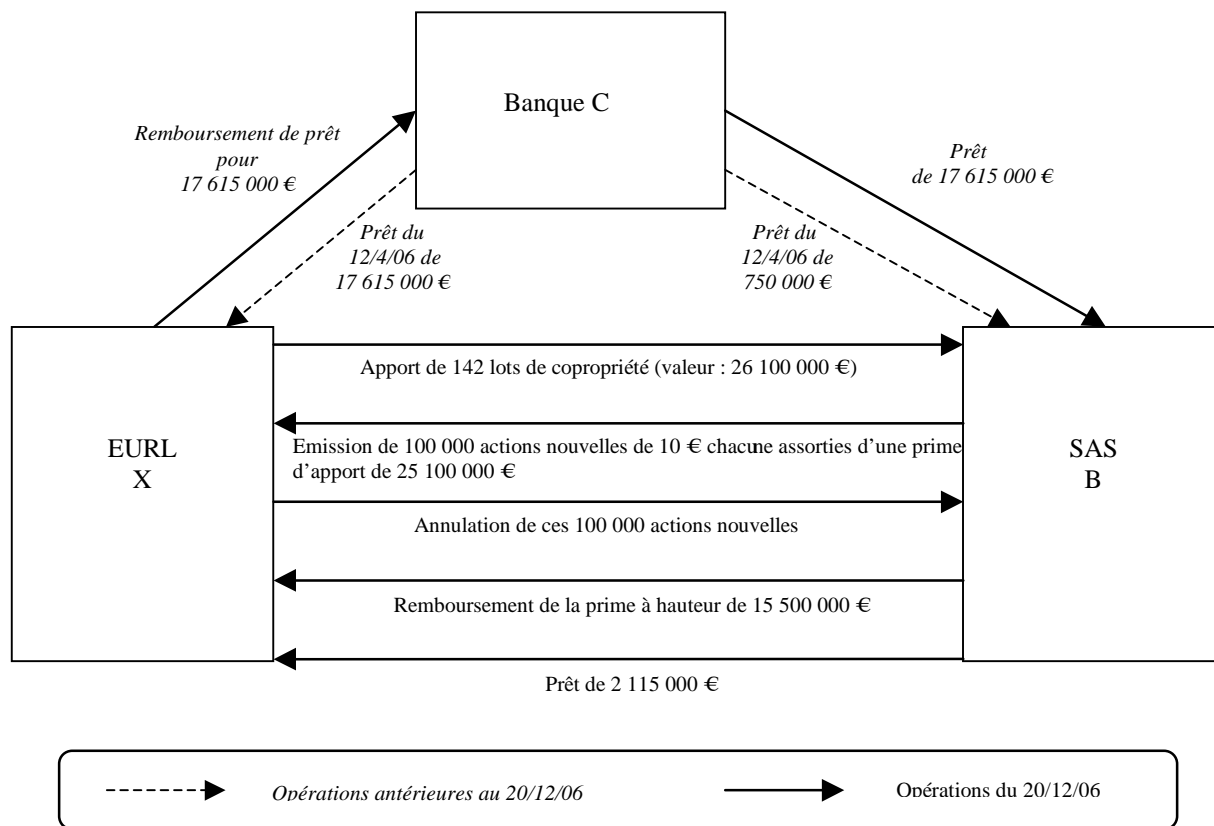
Banque C

Remboursement de prêt pour 17 615 000 €

Prêt de 17 615 000 €

Prêt du 12/4/06 de 17 615 000 €

Prêt du 12/4/06 de 750 000 €

EURL
X

SAS
B

Apport de 142 lots de copropriété (valeur : 26 100 000 €)

Emission de 100 000 actions nouvelles de 10 € chacune assorties d'une prime d'apport de 25 100 000 €

Annulation de ces 100 000 actions nouvelles

Remboursement de la prime à hauteur de 15 500 000 €

Prêt de 2 115 000 €

Opérations antérieures au 20/12/06

Opérations du 20/12/06